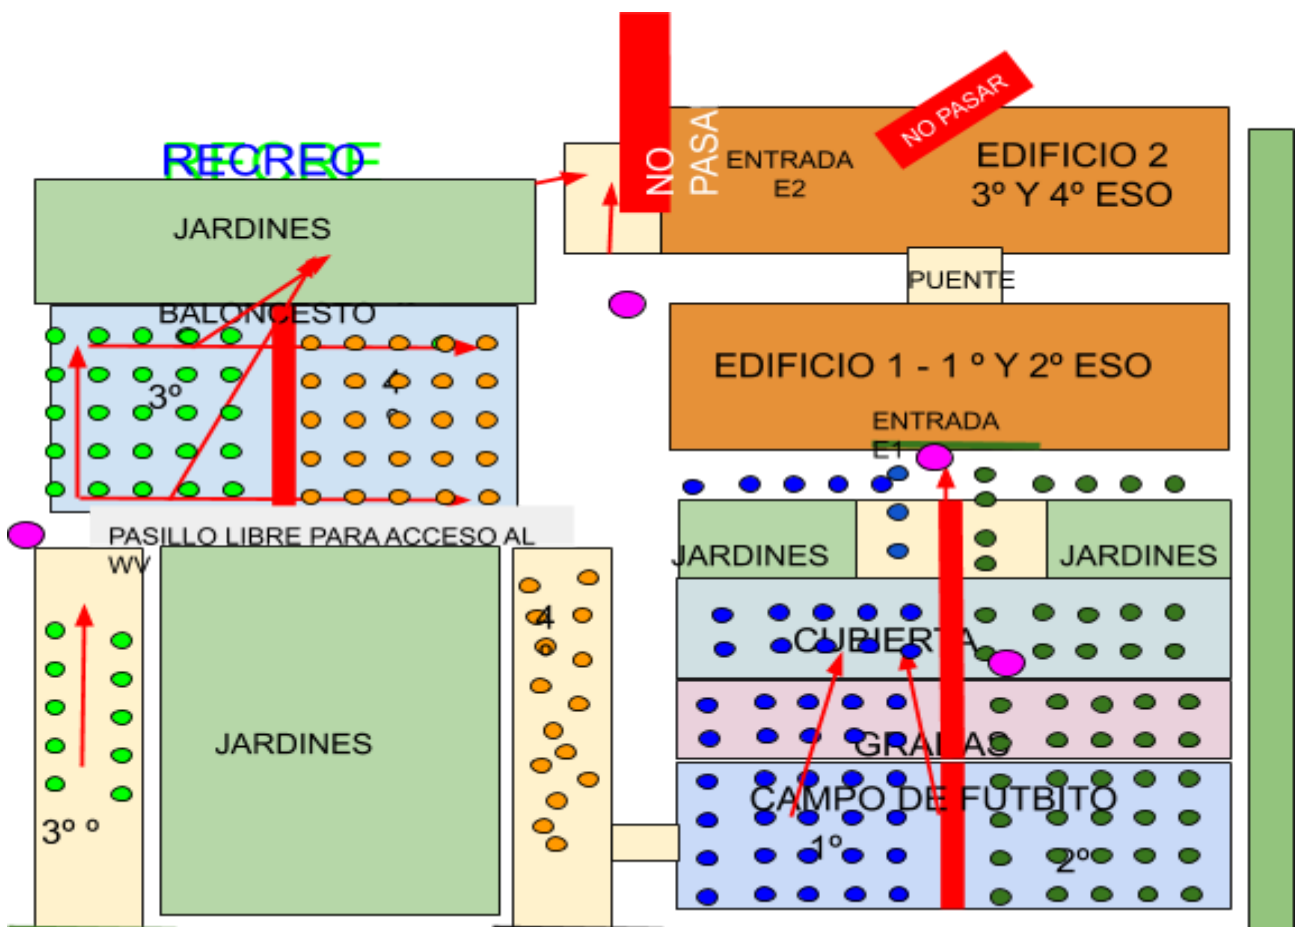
RECREO

JARDINES

NO PASA

ENTRADA E2

NO PASAR

EDIFICIO 2 3º Y 4º ESO

PUENTE

BALONCESTO

3º

4º

EDIFICIO 1 - 1 º Y 2º ESO

ENTRADA E1

PASILLO LIBRE PARA ACCESO AL WV

JARDINES

JARDINES

JARDINES

4

CUBIERTA

GRADAS

CAMPO DE FUTBITO

1º

2º

3º º